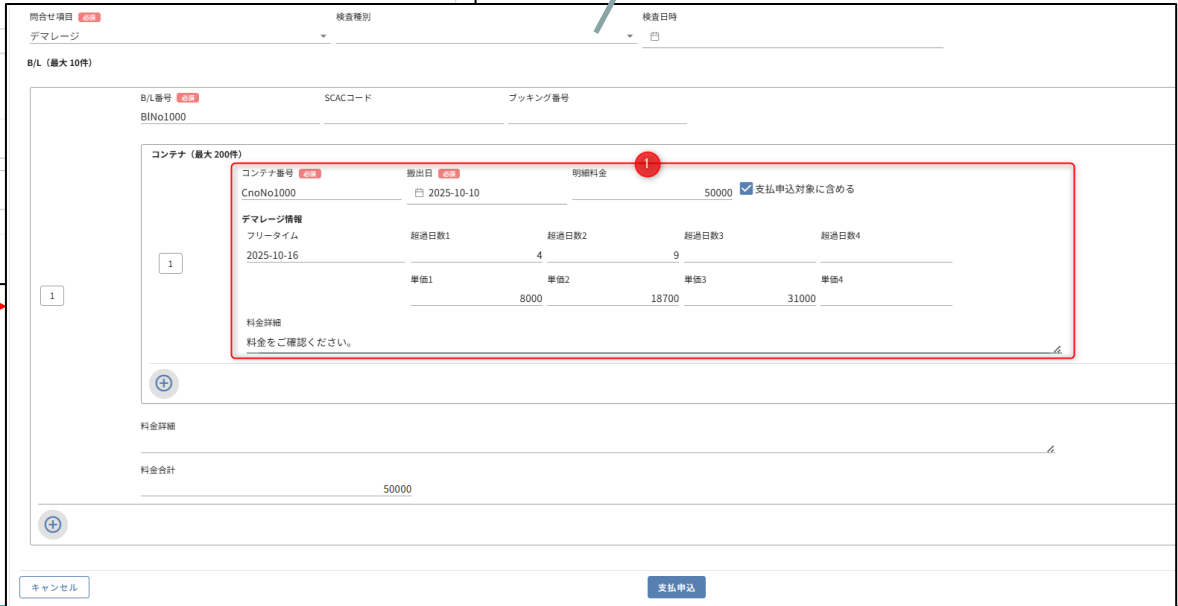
問合せ項目 必須
デマレージ
検査種別
検査日時

B/L（最大 10件）

1

B/L番号 必須
BlNo1000
SCACコード
ブッキング番号

コンテナ（最大 200件）

1

1

コンテナ番号 必須
CnoNo1000
搬出日 必須
2025-10-10
明細料金
50000
支払申込対象に含める

デマレージ情報
フリータイム
2025-10-16
超過日数1
4
超過日数2
9
超過日数3
超過日数4
単価1
8000
単価2
18700
単価3
31000
単価4

料金詳細
料金をご確認ください。

料金詳細

料金合計
50000

キャンセル
支払申込